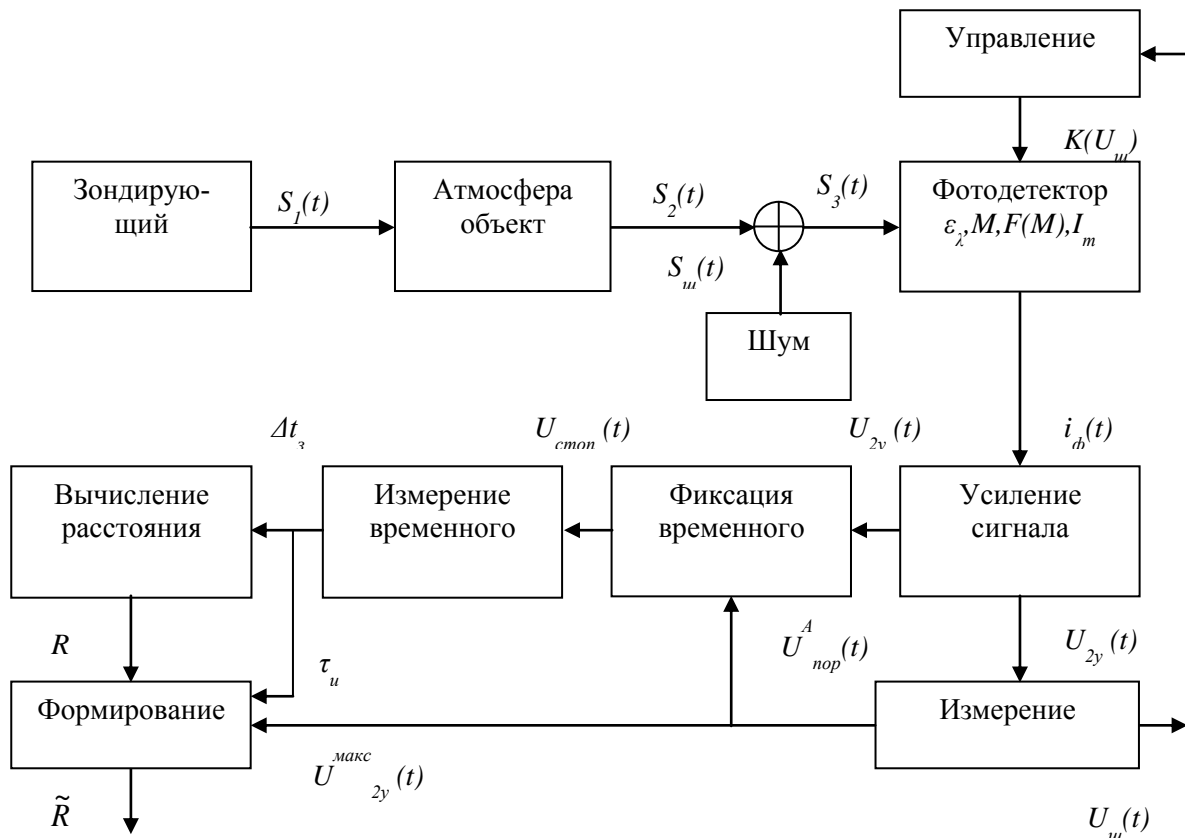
Управление

$K(U_ш)$

Зондирующий

$S_1(t)$

Атмосфера объект

$S_2(t)$

$S_3(t)$

Фотодетектор $\varepsilon_\lambda, M, F(M), I_т$

$S_ш(t)$

Шум

$\Delta t_з$

$U_{стоп}(t)$

$U_{2y}(t)$

$i_ф(t)$

Вычисление расстояния

Измерение временного

Фиксация временного

Усиление сигнала

$R$

$U^A_{пор}(t)$

$U_{2y}(t)$

$\tau_и$

Формирование

Измерение

$U^{макс}_{2y}(t)$

$\tilde{R}$

$U_ш(t)$